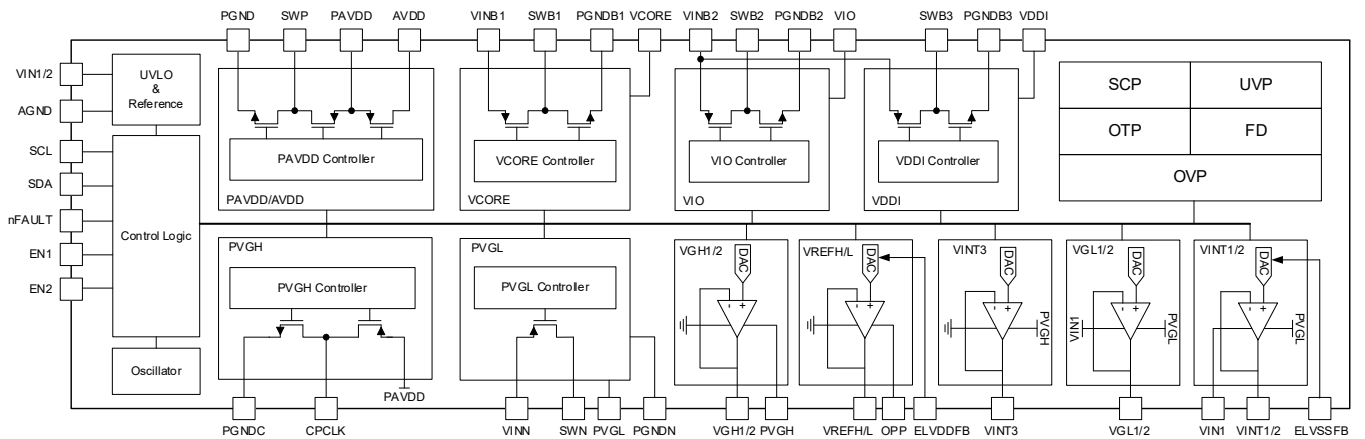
PGND SWP PAVDD AVDD VINB1 SWB1 PGNDB1 VCORE VINB2 SWB2 PGNDB2 VIO SWB3 PGNDB3 VDDI

VIN1/2
AGND
SCL
SDA
nFAULT
EN1
EN2

UVLO & Reference

Control Logic

Oscillator

PAVDD Controller
PAVDD/AVDD

VCORE Controller
VCORE

VIO Controller
VIO

VDDI Controller
VDDI

| SCP | UVP |
|---|---|
| OTP | FD |
| OVP | |

PVGH
PVGH Controller
PAVDD

PVGL
PVGL Controller

VGH1/2
DAC
- +

VREFH/L
DAC
- +

VINT3
DAC
- +
PVGH

VGL1/2
DAC
- +
VIN1
PVGL

VINT1/2
DAC
- +
PVGL

PGNDC CPCLK VINN SWN PVGL PGNDN VGH1/2 PVGH VREFH/L OPP ELVDDFB VINT3 VGL1/2 VIN1 VINT1/2 ELVSSFB